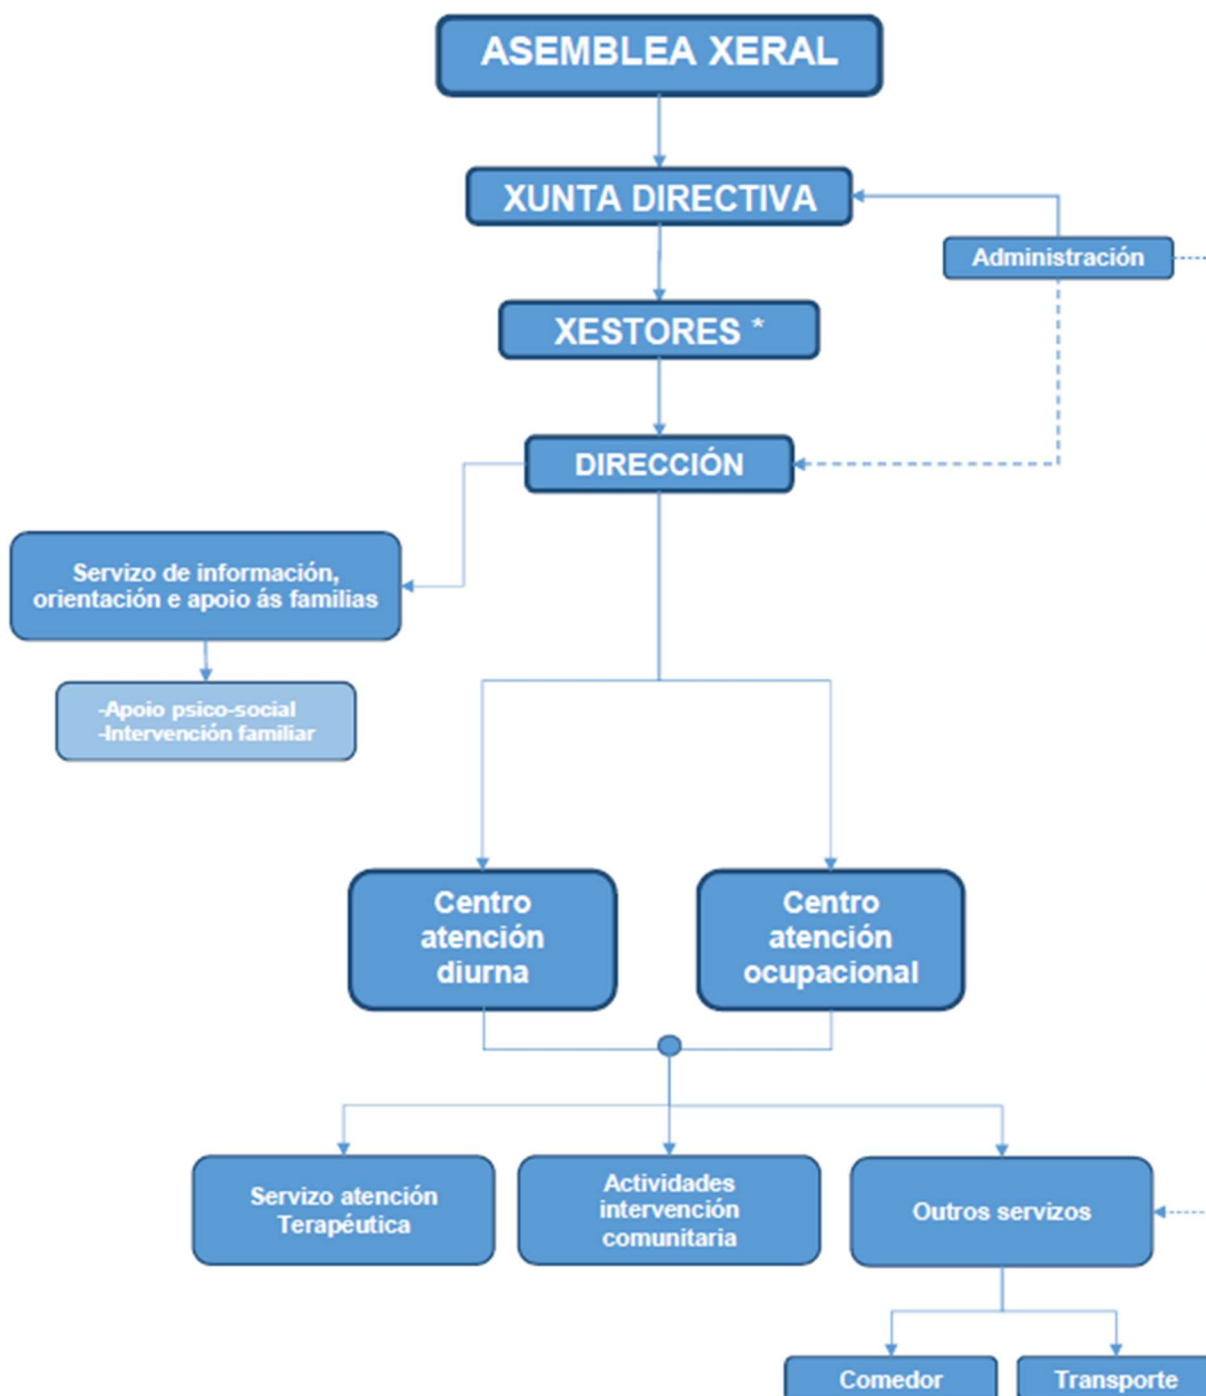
ASEMBLEA XERAL

XUNTA DIRECTIVA

Administración

XESTORES *

DIRECCIÓN

Servizo de información, orientación e apoio ás familias

-Apoio psico-social
-Intervención familiar

Centro atención diurna

Centro atención ocupacional

Servizo atención Terapéutica

Actividades intervención comunitaria

Outros servizos

Comedor

Transporte